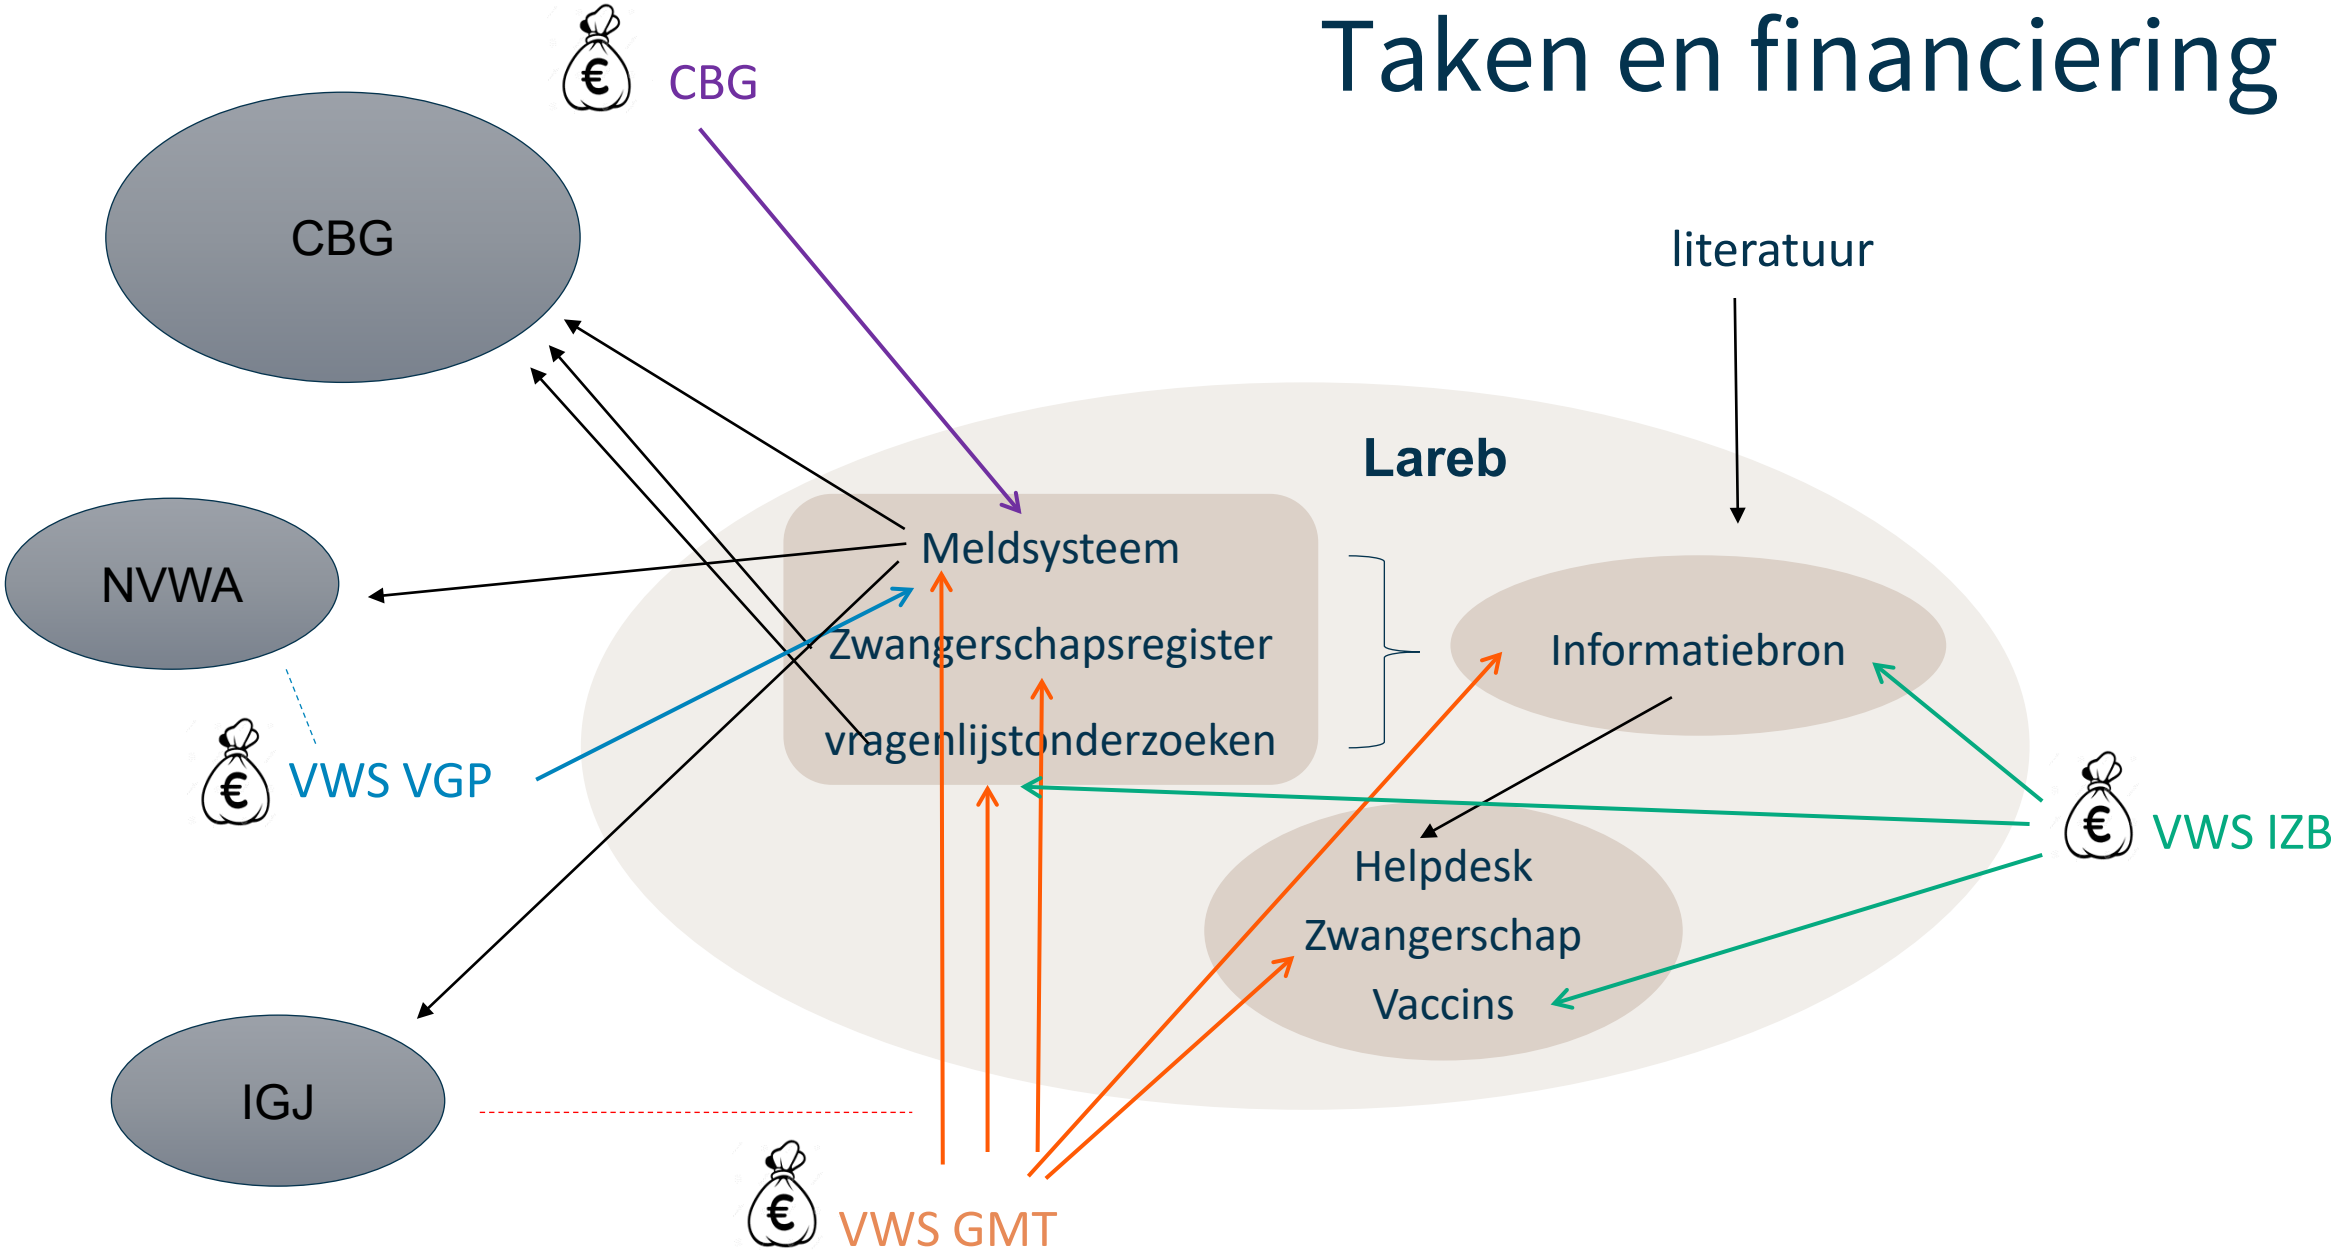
Taken en financiering

€ CBG

CBG

literatuur

Lareb

NVWA

Meldsysteem

Zwangerschapsregister

vragenlijstonderzoeken

Informatiebron

€ VWS VGP

€ VWS IZB

Helpdesk

Zwangerschap

Vaccins

IGJ

€ VWS GMT